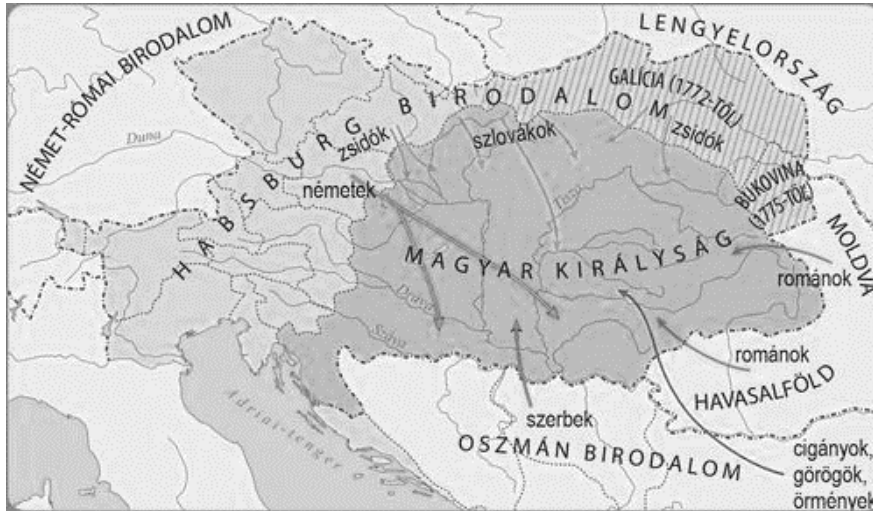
NÉMET-RÓMAI BIRODALOM

LENGYELORSZÁG

GALÍCIA (1772-TŐL)

HABSBURG BIRODALOM

Duna

zsidók

szlovákok

zsidók

németek

Tisza

BUKOVINA (1775-TŐL)

MOLDVA

MAGYAR KIRÁLYSÁG

Dráva

Száva

románok

románok

HAVASALFÖLD

Adriai-tenger

szerbek

OSZMÁN BIRODALOM

cigányok, görögök, örmények